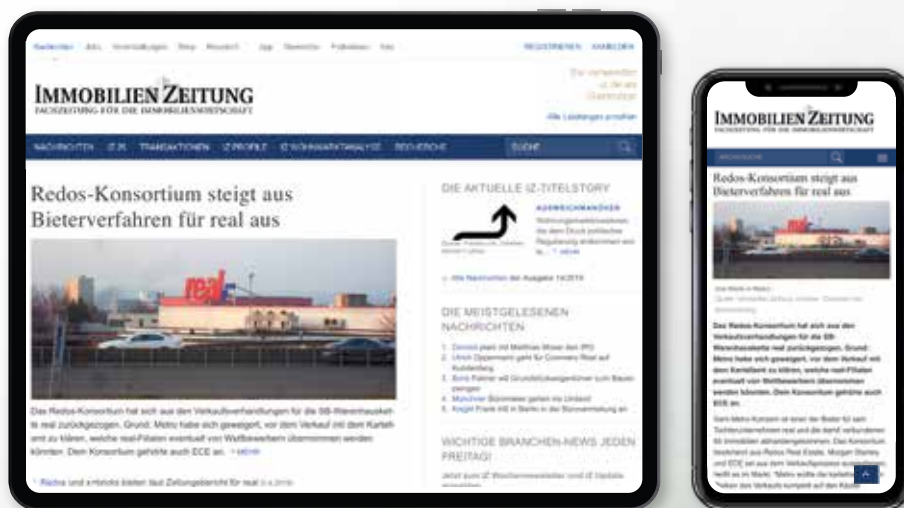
Nachrichten Abo Veranstaltungen Shop Research Jobs Newsletter Fokusthemen Kontakt REGISTRIEREN ANMELDEN

IMMOBILIEN ZEITUNG
FACHZEITUNG FÜR DIE IMMOBILIENWIRTSCHAFT

Alle Leistungen ansehen

NACHRICHTEN IZ.JOBS TRANSAKTIONEN IZ PROFILE IZ WOHNMARKTANALYSE RECHERCHE SUCHE

Redos-Konsortium steigt aus Bieterverfahren für real aus

Das Redos-Konsortium hat sich aus den Verkaufsverhandlungen für die SB-Warenhauskette real zurückgezogen. Grund: Metro habe sich geweigert, vor dem Verkauf mit dem Kartellamt zu klären, welche real-Filialen eventuell von Wettbewerbern übernommen werden könnten. Dem Konsortium gehöre auch ECE an. > mehr

Redos und x+bricks bieten laut Zeitungsbericht für real

DIE AKTUELLE IZ-TITELSTORY

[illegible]

Alle Nachrichten der Ausgabe 14/2019

DIE MEISTGELESENEN NACHRICHTEN

1. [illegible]
2. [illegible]
3. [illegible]
4. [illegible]
5. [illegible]

WICHTIGE BRANCHEN-NEWS JEDEN FREITAG!

IMMOBILIEN ZEITUNG
FACHZEITUNG FÜR DIE IMMOBILIENWIRTSCHAFT

Redos-Konsortium steigt aus Bieterverfahren für real aus

Das Redos-Konsortium hat sich aus den Verkaufsverhandlungen für die SB-Warenhauskette real zurückgezogen. Grund: Metro habe sich geweigert, vor dem Verkauf mit dem Kartellamt zu klären, welche real-Filialen eventuell von Wettbewerbern übernommen werden könnten. Dem Konsortium gehöre auch ECE an.

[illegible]